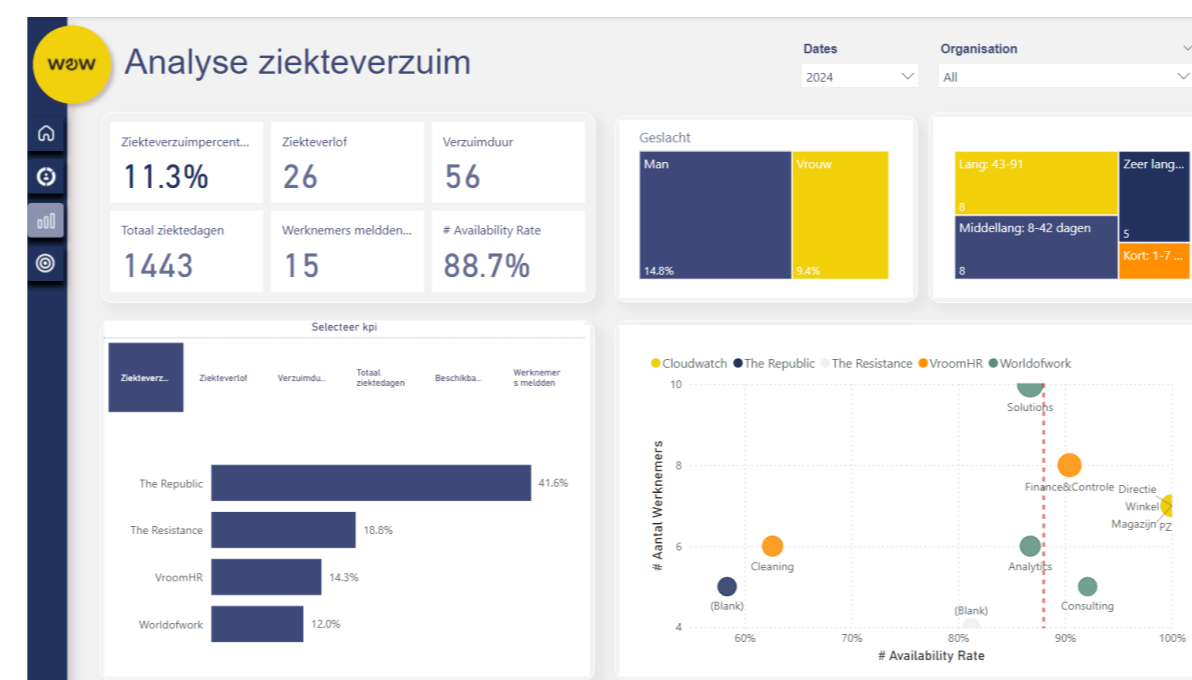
wow

Analyse ziekteverzuim

Dates
2024

Organisation
All

Ziekteverzuimpercent...
11.3%

Ziekteverlof
26

Verzuimduur
56

Totaal ziektedagen
1443

Werknemers meldden...
15

# Availability Rate
88.7%

Geslacht
Man
14.8%
Vrouw
9.4%

Lang: 43-91
8
Zeer lang...
5
Middellang: 8-42 dagen
8
Kort: 1-7 ...

Selecteer kpi

Ziekteverz... | Ziekteverlof | Verzuimdu... | Totaal ziektedagen | Beschikba... | Werknemers meldden

The Republic 41.6%
The Resistance 18.8%
VroomHR 14.3%
Worldofwork 12.0%

Cloudwatch The Republic The Resistance VroomHR Worldofwork

10
8
6
4
# Aantal Werknemers

Solutions
Finance&Controle
Directie
Winkel
Magazijn
PZ
Cleaning
Analytics
(Blank)
Consulting
(Blank)

60% 70% 80% 90% 100%
# Availability Rate